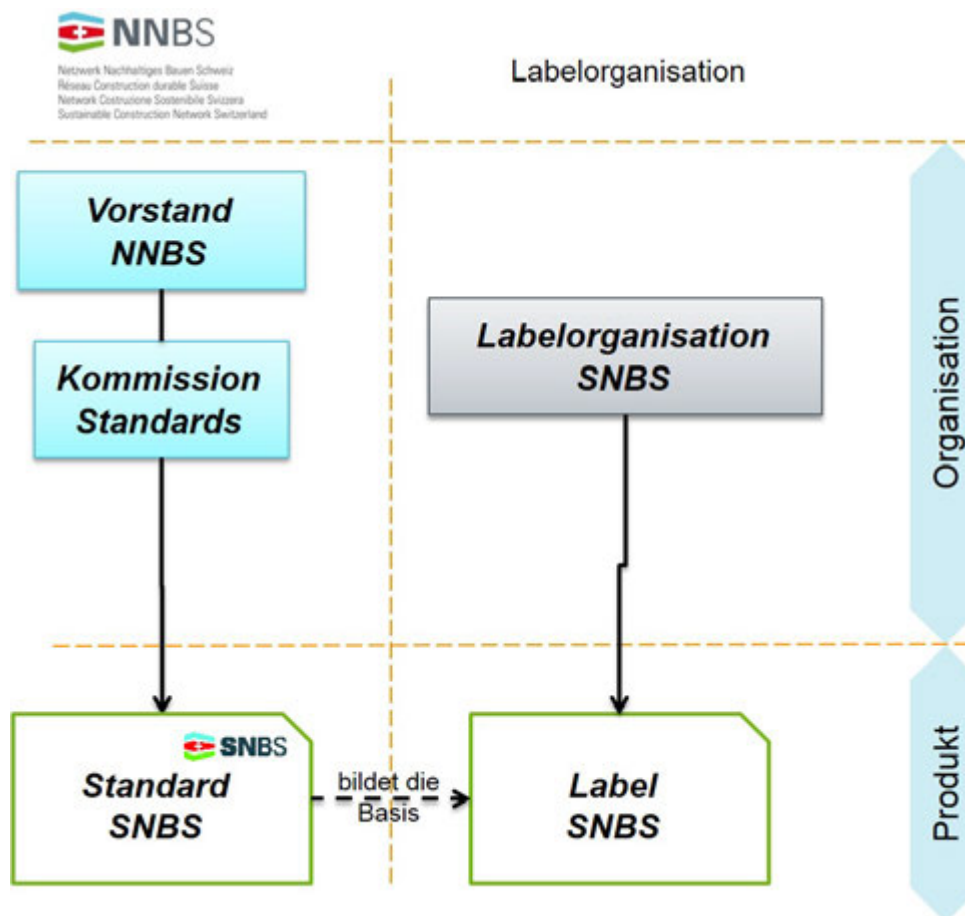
NNBS
Netzwerk Nachhaltiges Bauen Schweiz
Réseau Construction durable Suisse
Network Costruzione Sostenibile Svizzera
Sustainable Construction Network Switzerland

Labelorganisation

Vorstand NNBS

Kommission Standards

Labelorganisation SNBS

Organisation

SNBS

Standard SNBS

bildet die Basis

Label SNBS

Produkt